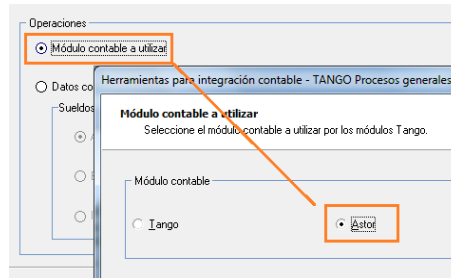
Operaciones

Módulo contable a utilizar

Datos co

Sueldos

Herramientas para integración contable - TANGO Procesos generales

Módulo contable a utilizar

Seleccione el módulo contable a utilizar por los módulos Tango.

Módulo contable

Tango

Astor